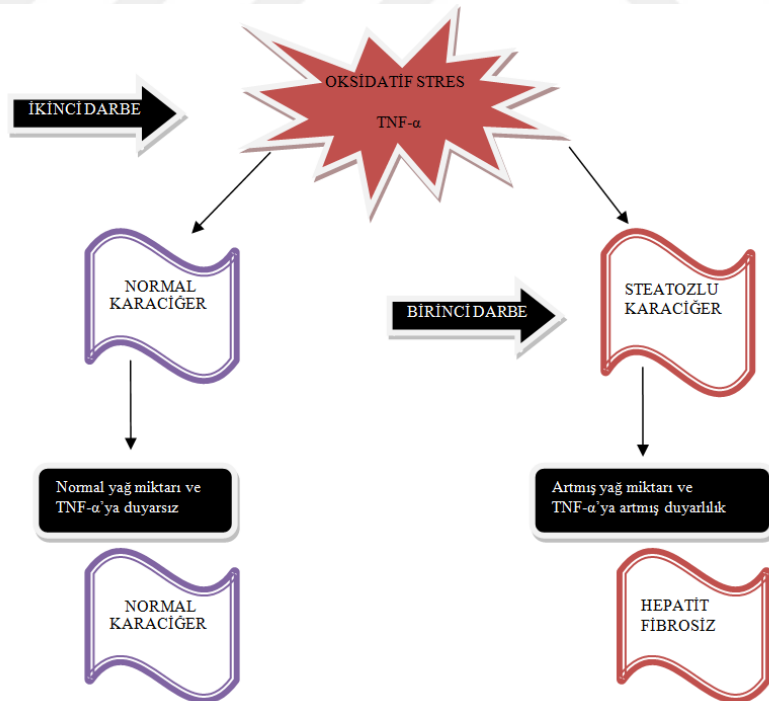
OKSİDATİF STRES

TNF-α

İKİNCİ DARBE

NORMAL KARACİĞER

BİRİNCİ DARBE

STEATOZLU KARACİĞER

Normal yağ miktarı ve TNF-α'ya duyarsız

Artmış yağ miktarı ve TNF-α'ya artmış duyarlılık

NORMAL KARACİĞER

HEPATİT FİBROSİZ